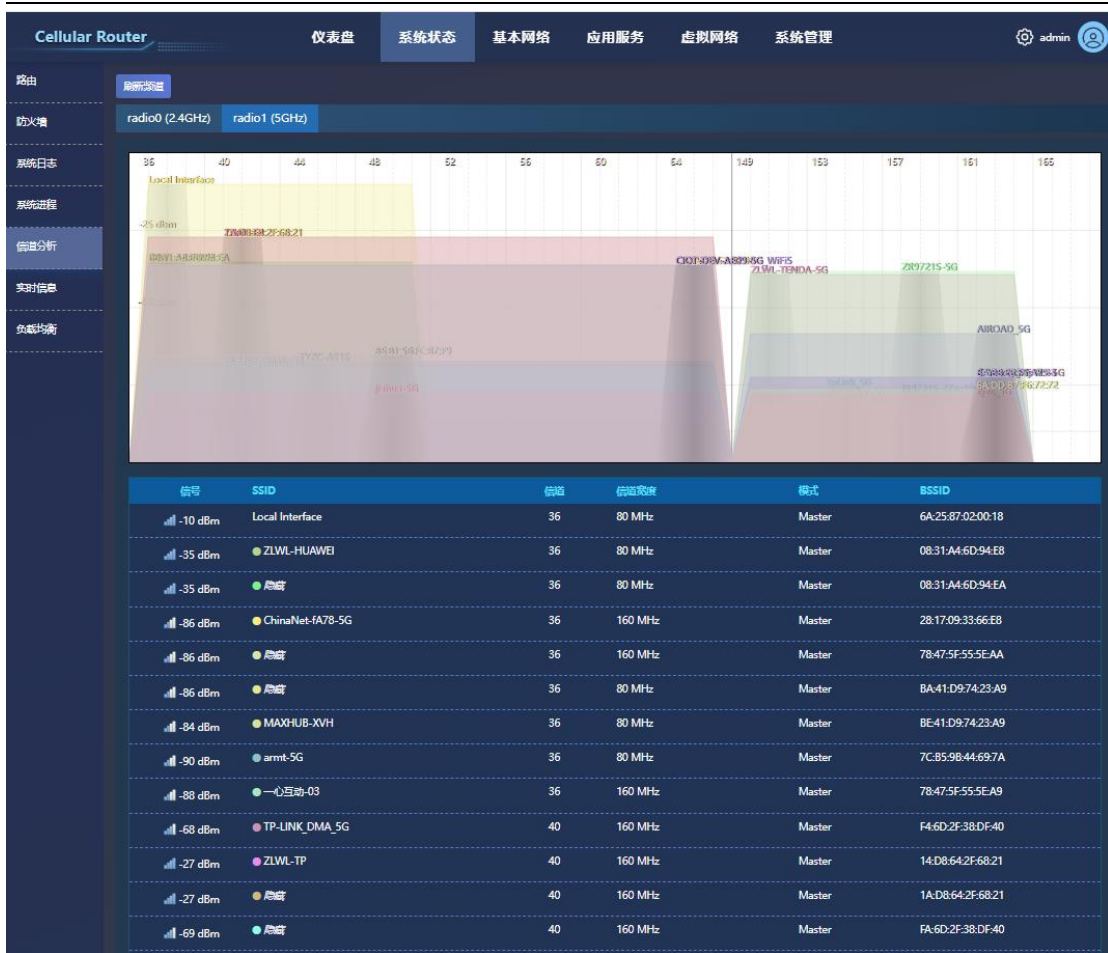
Cellular Router

仪表盘 系统状态 基本网络 应用服务 虚拟网络 系统管理

admin

路由
防火墙
系统日志
系统进程
信道分析
实时信息
负载均衡

刷新频道

radio0 (2.4GHz) radio1 (5GHz)

36 40 44 48 52 56 60 64 149 153 157 161 165

Local Interface

-25 dBm

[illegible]:2F:68:21

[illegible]

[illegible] WiFi5
ZLWL-TENDA-5G

ZR9721S-5G

AIROAD_5G

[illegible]

| 信号 | SSID | 信道 | 信道宽度 | 模式 | BSSID |
|---|---|---|---|---|---|
| -10 dBm | Local Interface | 36 | 80 MHz | Master | 6A:25:87:02:00:18 |
| -35 dBm | ZLWL-HUAWEI | 36 | 80 MHz | Master | 08:31:A4:6D:94:E8 |
| -35 dBm | 隐藏 | 36 | 80 MHz | Master | 08:31:A4:6D:94:EA |
| -86 dBm | ChinaNet-fA78-5G | 36 | 160 MHz | Master | 28:17:09:33:66:E8 |
| -86 dBm | 隐藏 | 36 | 160 MHz | Master | 78:47:5F:55:5E:AA |
| -86 dBm | 隐藏 | 36 | 80 MHz | Master | BA:41:D9:74:23:A9 |
| -84 dBm | MAXHUB-XVH | 36 | 80 MHz | Master | BE:41:D9:74:23:A9 |
| -90 dBm | armt-5G | 36 | 80 MHz | Master | 7C:B5:9B:44:69:7A |
| -88 dBm | 一心互动-03 | 36 | 160 MHz | Master | 78:47:5F:55:5E:A9 |
| -68 dBm | TP-LINK_DMA_5G | 40 | 160 MHz | Master | F4:6D:2F:38:DF:40 |
| -27 dBm | ZLWL-TP | 40 | 160 MHz | Master | 14:D8:64:2F:68:21 |
| -27 dBm | 隐藏 | 40 | 160 MHz | Master | 1A:D8:64:2F:68:21 |
| -69 dBm | 隐藏 | 40 | 160 MHz | Master | FA:6D:2F:38:DF:40 |